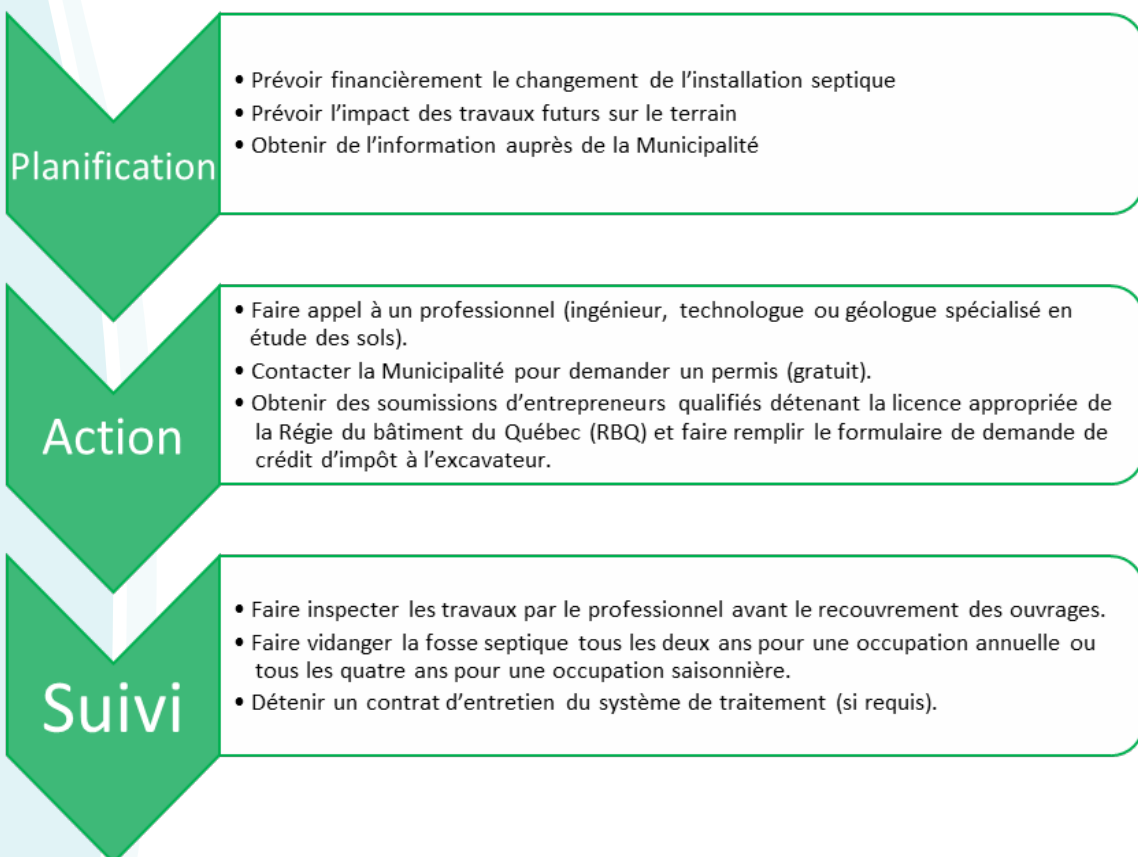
Planification

• Prévoir financièrement le changement de l'installation septique
• Prévoir l'impact des travaux futurs sur le terrain
• Obtenir de l'information auprès de la Municipalité

Action

• Faire appel à un professionnel (ingénieur, technologue ou géologue spécialisé en étude des sols).
• Contacter la Municipalité pour demander un permis (gratuit).
• Obtenir des soumissions d'entrepreneurs qualifiés détenant la licence appropriée de la Régie du bâtiment du Québec (RBQ) et faire remplir le formulaire de demande de crédit d'impôt à l'excavateur.

Suivi

• Faire inspecter les travaux par le professionnel avant le recouvrement des ouvrages.
• Faire vidanger la fosse septique tous les deux ans pour une occupation annuelle ou tous les quatre ans pour une occupation saisonnière.
• Détenir un contrat d'entretien du système de traitement (si requis).